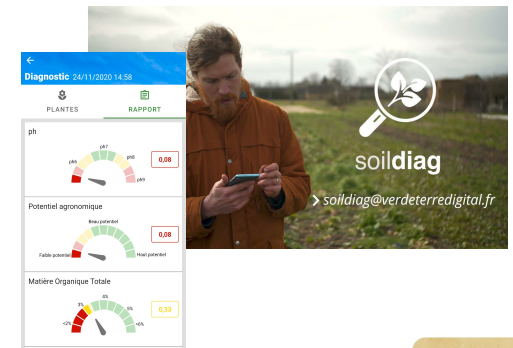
←
Diagnostic 24/11/2020 14:58
PLANTES
RAPPORT

ph
ph6
ph7
ph8
ph5
ph9
0,08

Potentiel agronomique
Beau potentiel
Faible potentiel
Haut potentiel
0,08

Matière Organique Totale
3%
4%
5%
<2%
>6%
0,33

soildiag
soildiag@verdeterredigital.fr